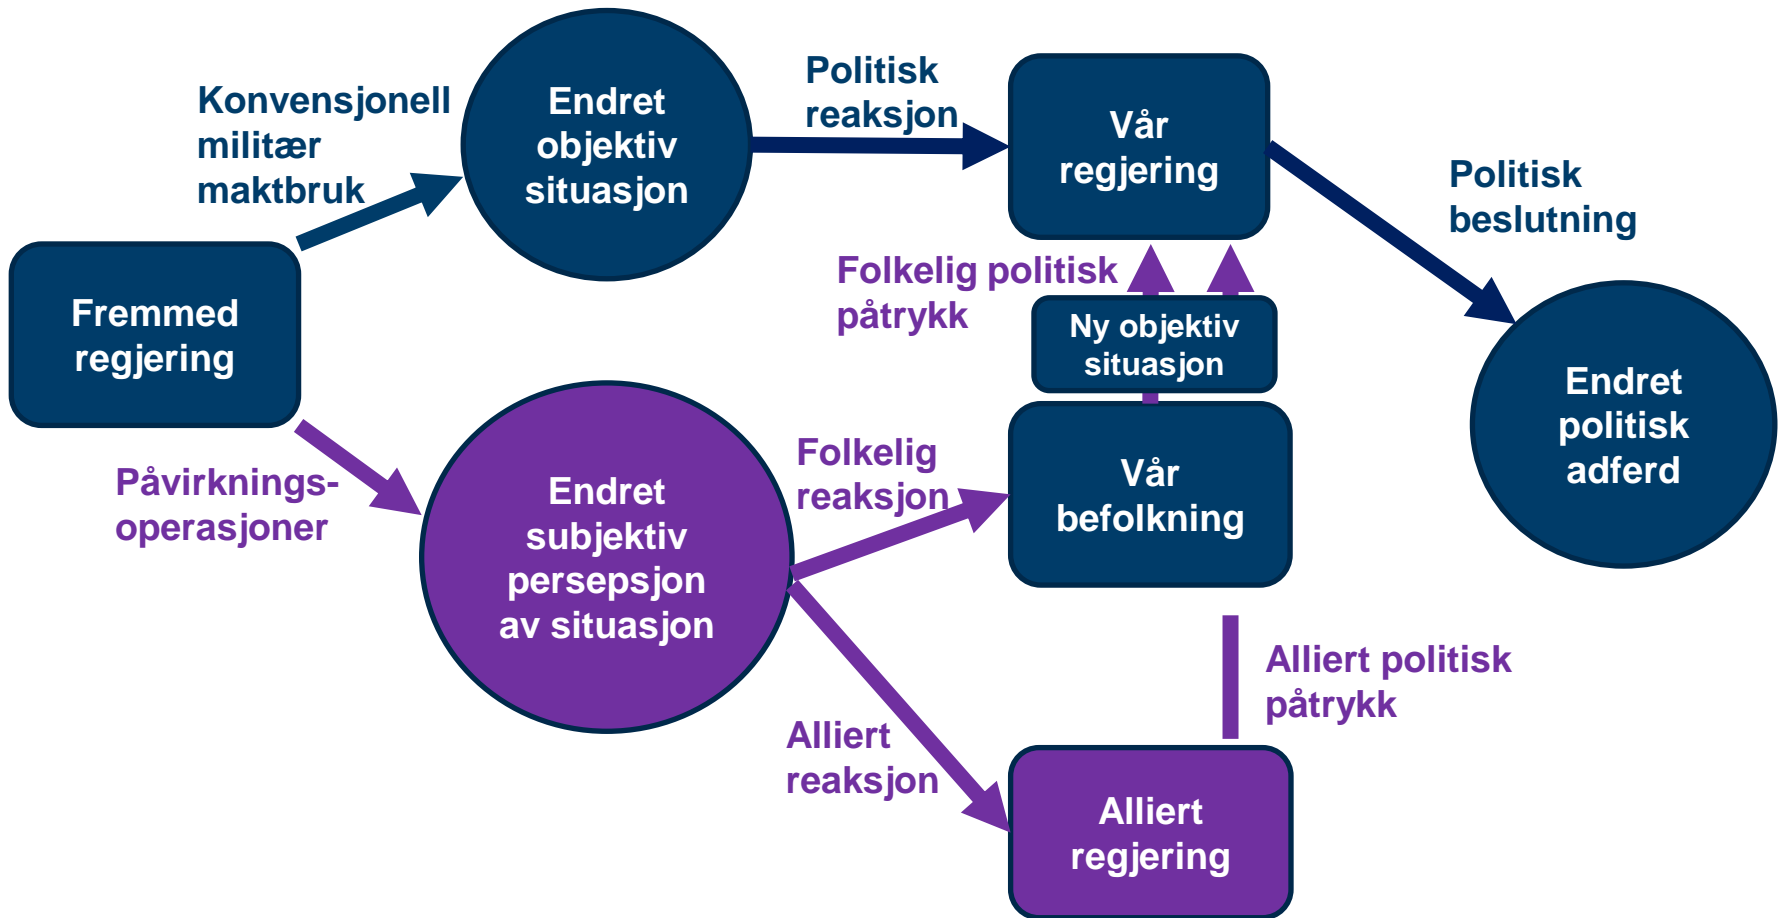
Fremmed regjering

Konvensjonell militær maktbruk

Endret objektiv situasjon

Politisk reaksjon

Vår regjering

Politisk beslutning

Endret politisk adferd

Påvirkningsoperasjoner

Endret subjektiv persepsjon av situasjon

Folkelig politisk påtrykk

Ny objektiv situasjon

Folkelig reaksjon

Vår befolkning

Alliert politisk påtrykk

Alliert reaksjon

Alliert regjering